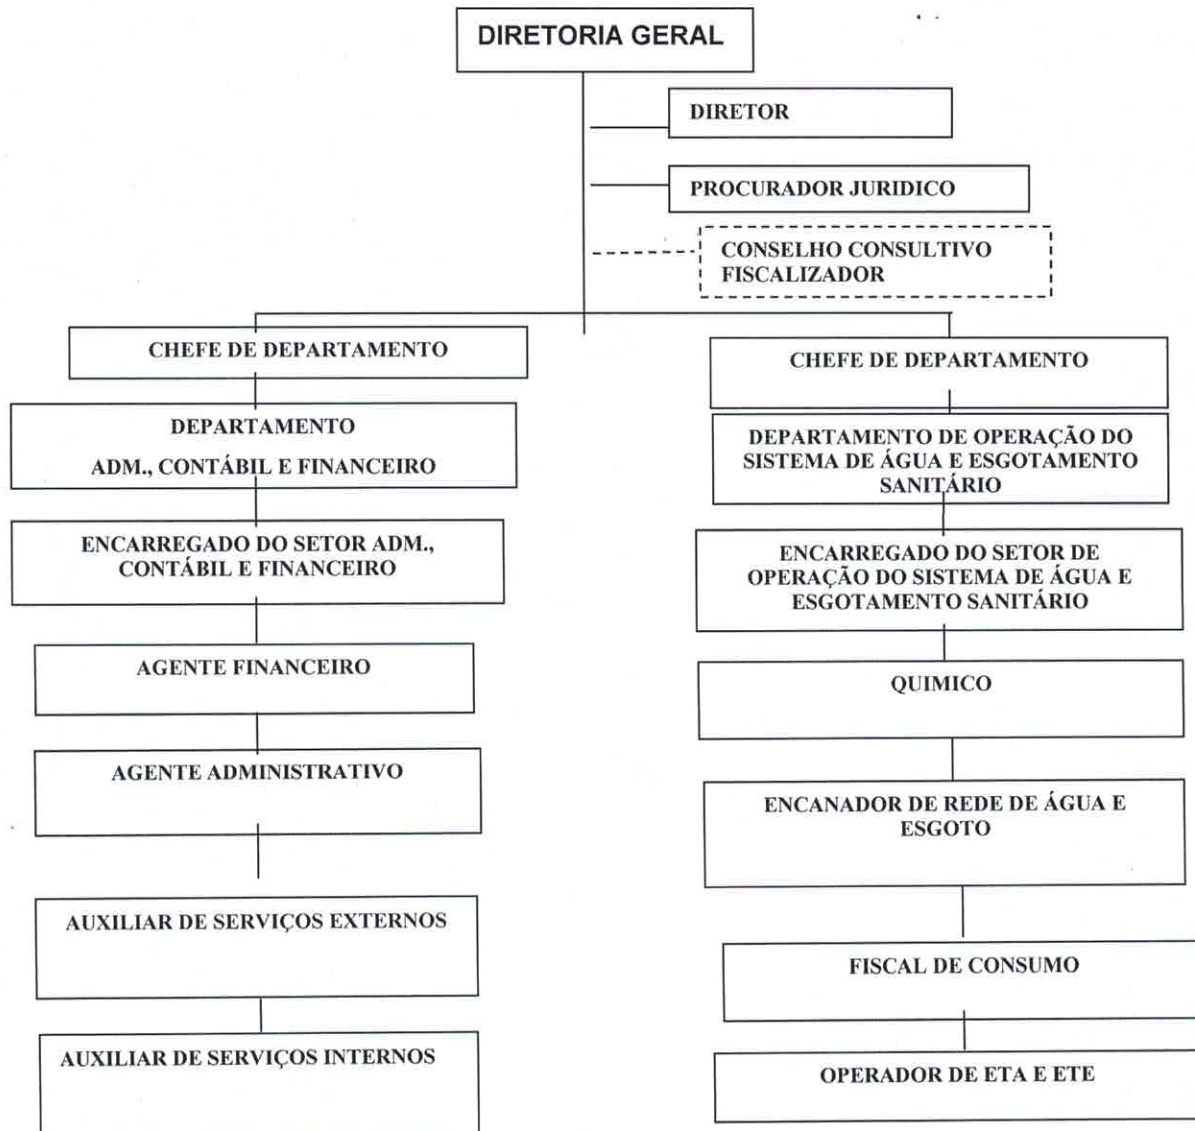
DIRETORIA GERAL

DIRETOR

PROCURADOR JURIDICO

CONSELHO CONSULTIVO FISCALIZADOR

CHEFE DE DEPARTAMENTO

DEPARTAMENTO
ADM., CONTÁBIL E FINANCEIRO

ENCARREGADO DO SETOR ADM., CONTÁBIL E FINANCEIRO

AGENTE FINANCEIRO

AGENTE ADMINISTRATIVO

AUXILIAR DE SERVIÇOS EXTERNOS

AUXILIAR DE SERVIÇOS INTERNOS

CHEFE DE DEPARTAMENTO

DEPARTAMENTO DE OPERAÇÃO DO SISTEMA DE ÁGUA E ESGOTAMENTO SANITÁRIO

ENCARREGADO DO SETOR DE OPERAÇÃO DO SISTEMA DE ÁGUA E ESGOTAMENTO SANITÁRIO

QUIMICO

ENCANADOR DE REDE DE ÁGUA E ESGOTO

FISCAL DE CONSUMO

OPERADOR DE ETA E ETE